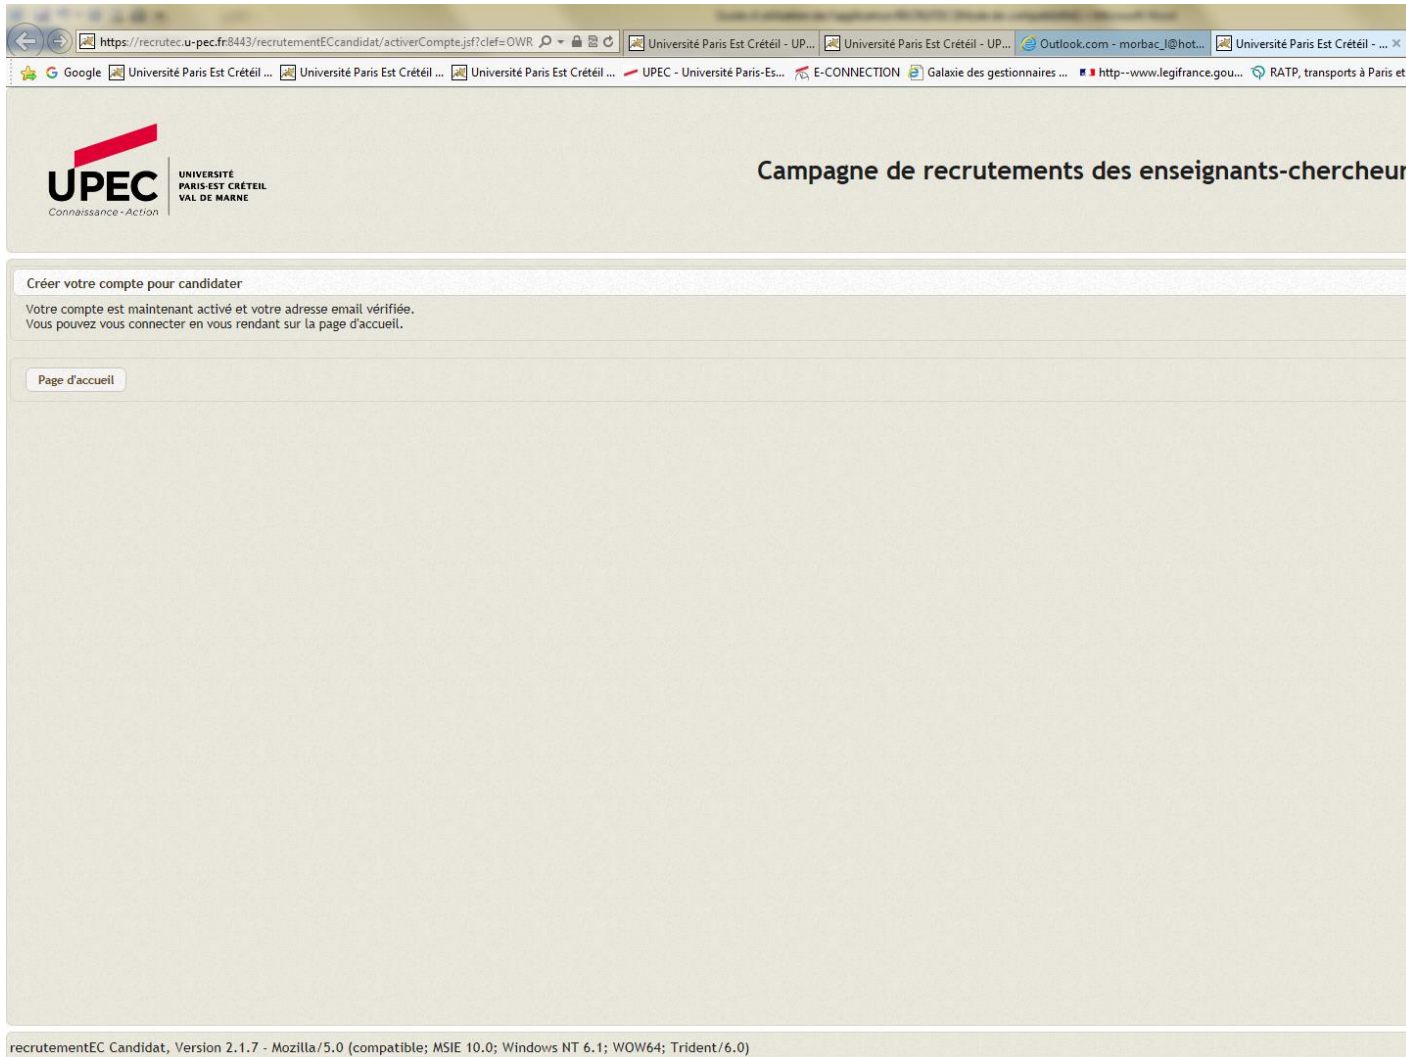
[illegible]

https://recrutec.u-pec.fr:8443/recrutementECcandidat/activerCompte.jsf?clef=OWR | Université Paris Est Créteil - UP... | Université Paris Est Créteil - UP... | Outlook.com - morbac_l@hot... | Université Paris Est Créteil - ... ×

Google | Université Paris Est Créteil ... | Université Paris Est Créteil ... | Université Paris Est Créteil ... | UPEC - Université Paris-Es... | E-CONNECTION | Galaxie des gestionnaires ... | http--www.legifrance.gou... | RATP, transports à Paris et

UPEC
Connaissance - Action
UNIVERSITÉ
PARIS-EST CRÉTEIL
VAL DE MARNE

Campagne de recrutements des enseignants-chercheur

Créer votre compte pour candidater

Votre compte est maintenant activé et votre adresse email vérifiée.
Vous pouvez vous connecter en vous rendant sur la page d'accueil.

Page d'accueil

recrutementEC Candidat, Version 2.1.7 - Mozilla/5.0 (compatible; MSIE 10.0; Windows NT 6.1; WOW64; Trident/6.0)